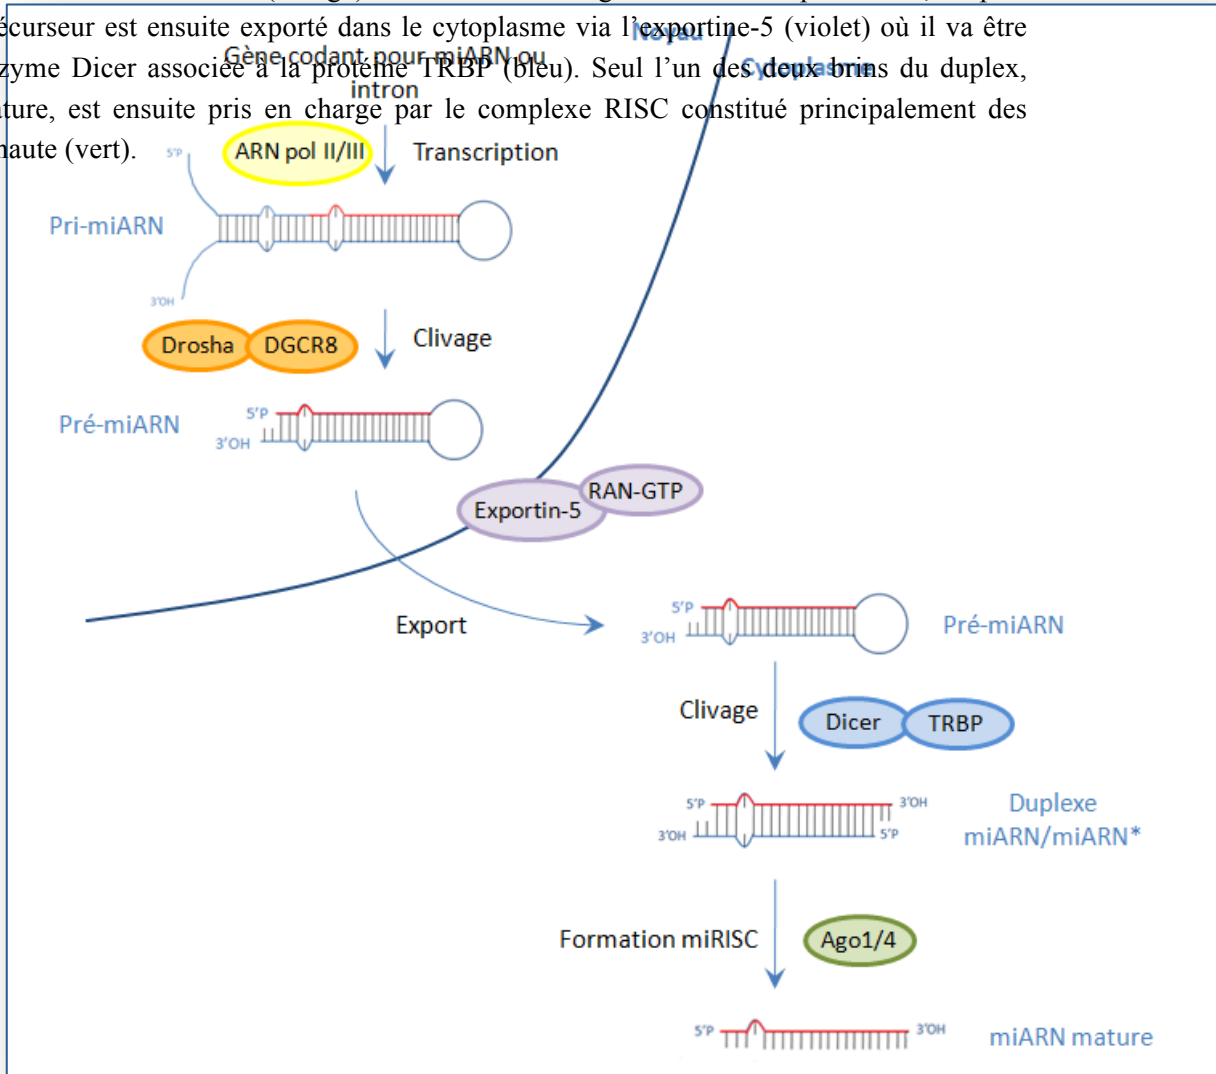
écurseur est ensuite exporté dans le cytoplasme via l'exportine-5 (violet) où il va être zyme Dicer associée à la protéine TRBP (bleu). Seul l'un des deux brins du duplex, ture, est ensuite pris en charge par le complexe RISC constitué principalement des haute (vert).

Noyau
Cytoplasme

Gène codant pour miARN ou intron
5'P
ARN pol II/III
Transcription
Pri-miARN
3'OH
Drosha
DGCR8
Clivage
Pré-miARN
5'P
3'OH
Exportin-5
RAN-GTP
Export
5'P
3'OH
Pré-miARN
Clivage
Dicer
TRBP
5'P
3'OH
3'OH
5'P
Duplexe miARN/miARN*
Formation miRISC
Ago1/4
5'P
3'OH
miARN mature